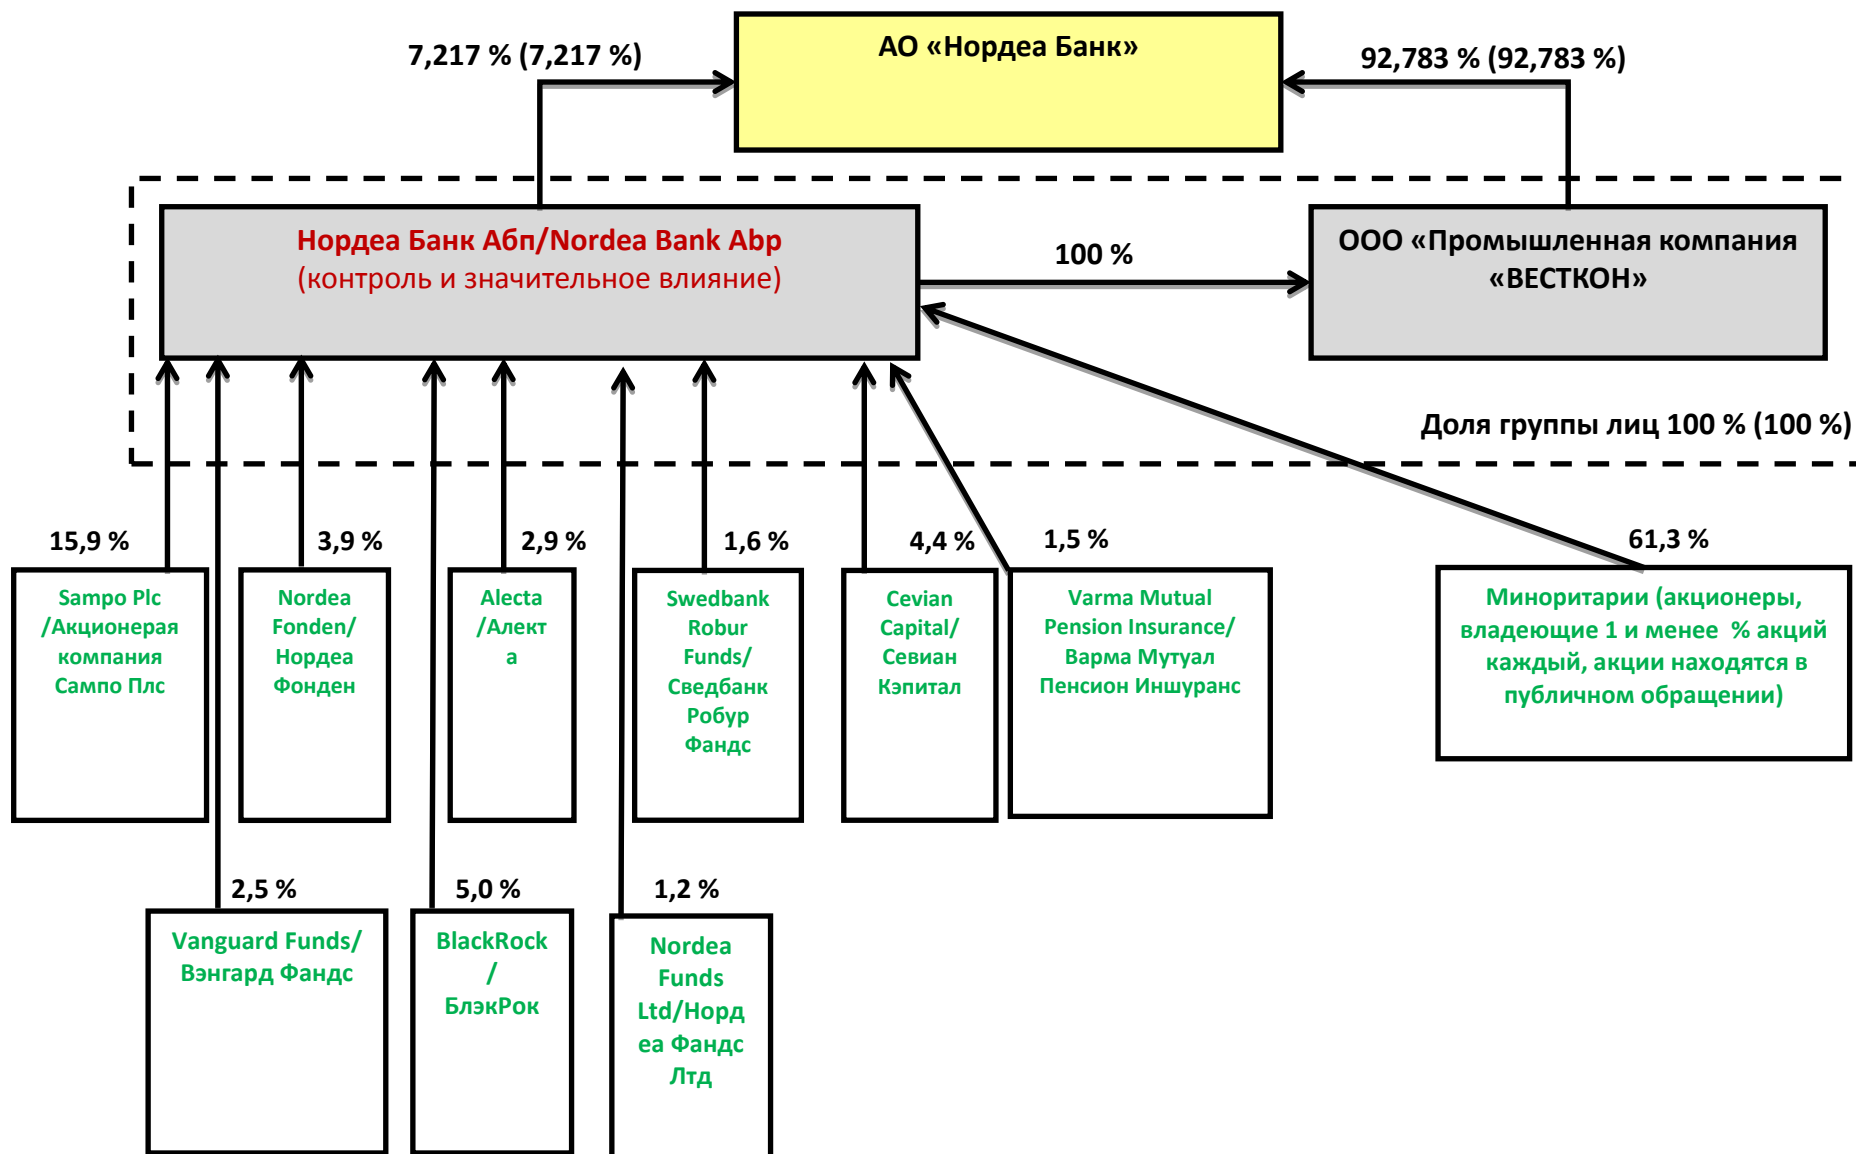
7,217 % (7,217 %)

АО «Нордеа Банк»

92,783 % (92,783 %)

Нордеа Банк Абп/Nordea Bank Abp
(контроль и значительное влияние)

100 %

ООО «Промышленная компания «ВЕСТКОН»

Доля группы лиц 100 % (100 %)

15,9 %

Sampo Plc /Акционерая компания Сампо Плс

3,9 %

Nordea Fonden/ Нордеа Фонден

2,9 %

Alecta /Алекта

1,6 %

Swedbank Robur Funds/ Сведбанк Робур Фандс

4,4 %

Cevian Capital/ Севиан Кэпитал

1,5 %

Varma Mutual Pension Insurance/ Варма Мутуал Пенсион Иншуранс

61,3 %

Миноритарии (акционеры, владеющие 1 и менее % акций каждый, акции находятся в публичном обращении)

2,5 %

Vanguard Funds/ Вэнгард Фандс

5,0 %

BlackRock / БлэкРок

1,2 %

Nordea Funds Ltd/Нордеа Фандс Лтд